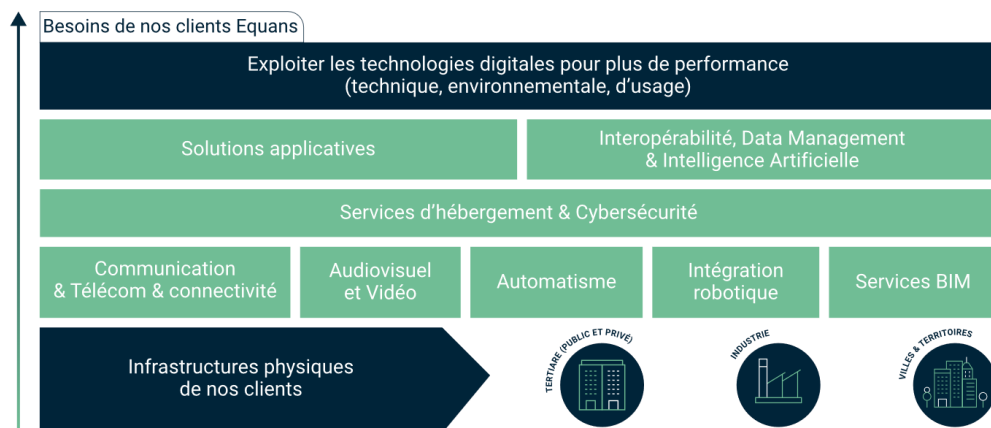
Besoins de nos clients Equans

Exploiter les technologies digitales pour plus de performance (technique, environnementale, d'usage)

Solutions applicatives

Interopérabilité, Data Management & Intelligence Artificielle

Services d'hébergement & Cybersécurité

Communication & Télécom & connectivité

Audiovisuel et Vidéo

Automatisme

Intégration robotique

Services BIM

Infrastructures physiques de nos clients

TERTIAIRE (PUBLIC ET PRIVE)

INDUSTRIE

VILLES & TERRITOIRES